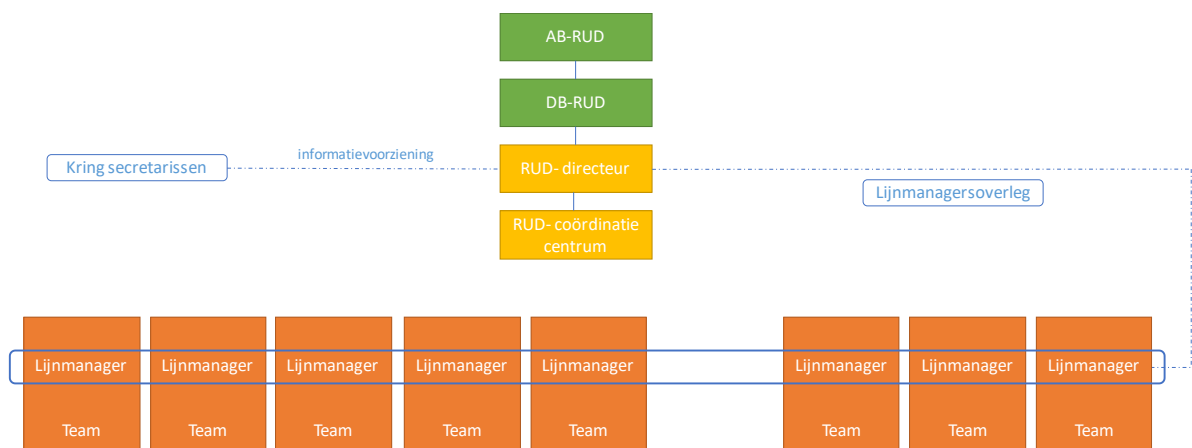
AB-RUD

DB-RUD

Kring secretarissen

informatievoorziening

RUD- directeur

Lijnmanagersoverleg

RUD- coördinatie centrum

Lijnmanager
Team

Lijnmanager
Team

Lijnmanager
Team

Lijnmanager
Team

Lijnmanager
Team

Lijnmanager
Team

Lijnmanager
Team

Lijnmanager
Team